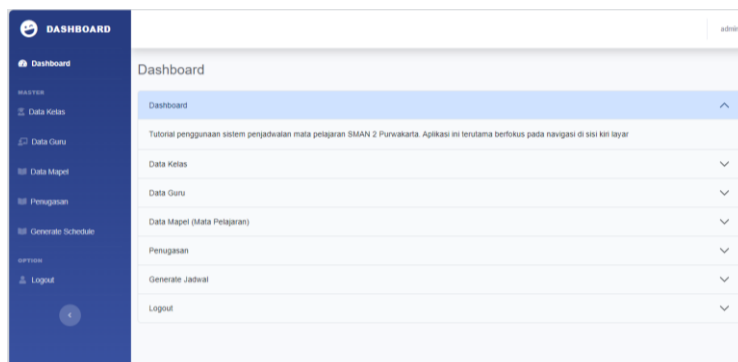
DASHBOARD

Dashboard

MASTER

Data Kelas

Data Guru

Data Mapel

Penugasan

Generate Schedule

OPTION

Logout

admin

Dashboard

Dashboard

Tutorial penggunaan sistem penjadwalan mata pelajaran SMAN 2 Purwakarta. Aplikasi ini terutama berfokus pada navigasi di sisi kiri layar

Data Kelas

Data Guru

Data Mapel (Mata Pelajaran)

Penugasan

Generate Jadwal

Logout